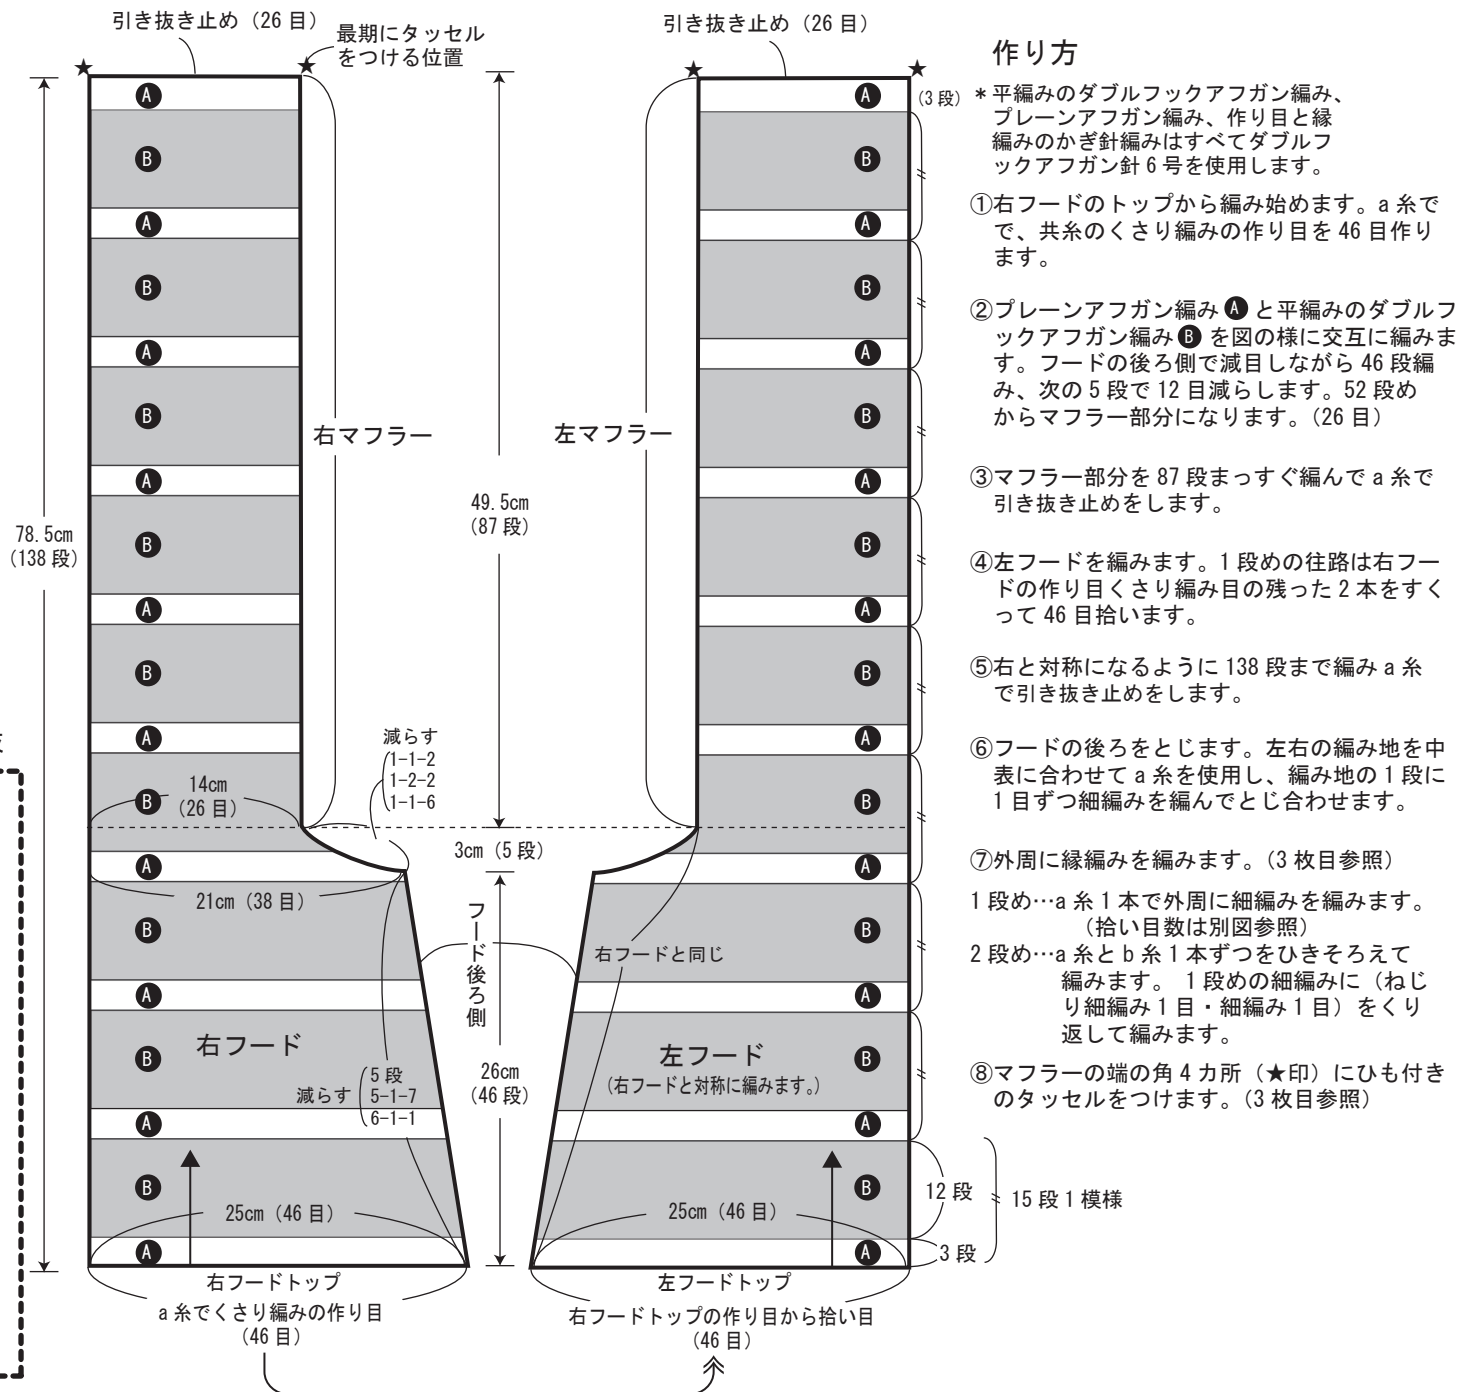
引き抜き止め（26 目）

最期にタッセルをつける位置

78.5cm（138 段）

A
B
A
B
A
B
A
B
A
B
A
B 14cm（26 目）
A
21cm（38 目）
B
A
B
右フード
A
B
25cm（46 目）
A

右マフラー

減らす
1-1-2
1-2-2
1-1-6

5 段
5-1-7
6-1-1
減らす

右フードトップ
a 糸でくさり編みの作り目
（46 目）

引き抜き止め（26 目）

49.5cm（87 段）

3cm（5 段）

フード後ろ側

26cm（46 段）

左マフラー

右フードと同じ

左フード
（右フードと対称に編みます。）

25cm（46 目）

左フードトップ
右フードトップの作り目から拾い目
（46 目）

(3 段)

12 段
3 段
15 段 1 模様

作り方

＊平編みのダブルフックアフガン編み、プレーンアフガン編み、作り目と縁編みのかぎ針編みはすべてダブルフックアフガン針 6 号を使用します。

①右フードのトップから編み始めます。a 糸でで、共糸のくさり編みの作り目を 46 目作ります。

②プレーンアフガン編み A と平編みのダブルフックアフガン編み B を図の様に交互に編みます。フードの後ろ側で減目しながら 46 段編み、次の 5 段で 12 目減らします。52 段めからマフラー部分になります。（26 目）

③マフラー部分を 87 段まっすぐ編んで a 糸で引き抜き止めをします。

④左フードを編みます。1 段めの往路は右フードの作り目くさり編み目の残った 2 本をすくって 46 目拾います。

⑤右と対称になるように 138 段まで編み a 糸で引き抜き止めをします。

⑥フードの後ろをとじます。左右の編み地を中表に合わせて a 糸を使用し、編み地の 1 段に 1 目ずつ細編みを編んでとじ合わせます。

⑦外周に縁編みを編みます。（3 枚目参照）

1 段め…a 糸 1 本で外周に細編みを編みます。（拾い目数は別図参照）
2 段め…a 糸と b 糸 1 本ずつをひきそろえて編みます。 1 段めの細編みに（ねじり細編み 1 目・細編み 1 目）をくり返して編みます。

⑧マフラーの端の角 4 カ所（★印）にひも付きのタッセルをつけます。（3 枚目参照）